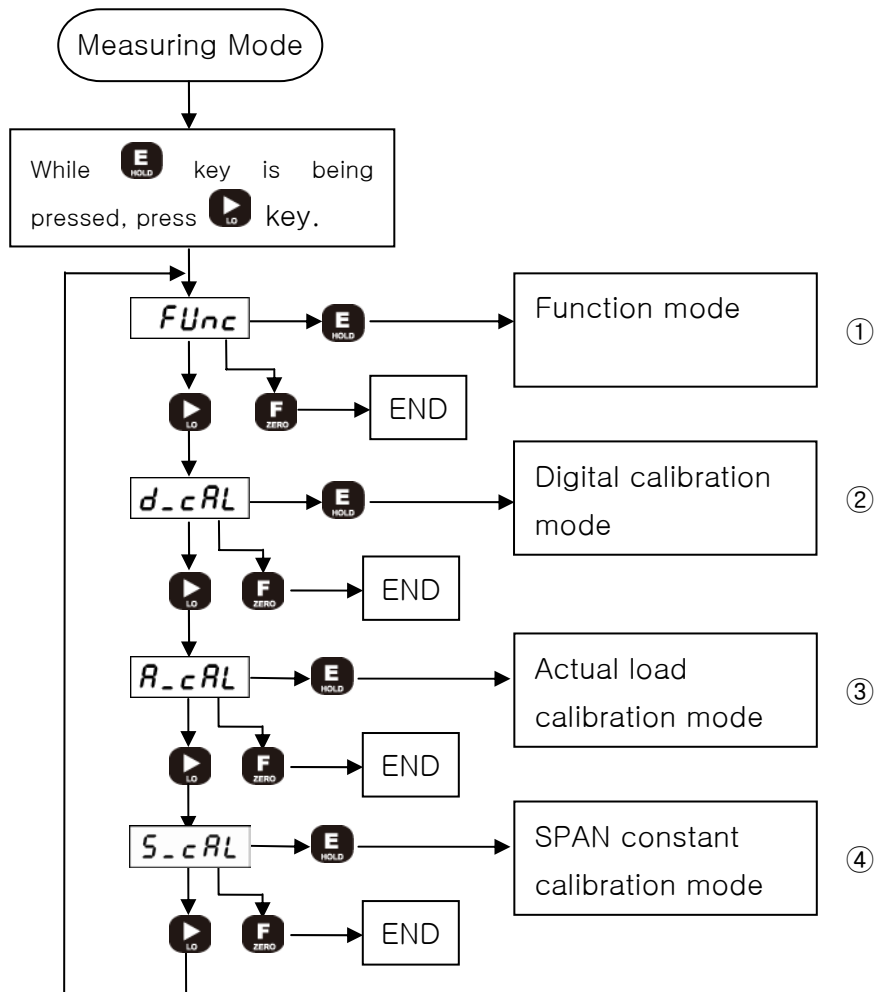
Measuring Mode

While E HOLD key is being pressed, press ▶ LO key.

FUnc

E HOLD

Function mode

①

▶ LO

F ZERO

END

d_cAL

E HOLD

Digital calibration mode

②

▶ LO

F ZERO

END

A_cAL

E HOLD

Actual load calibration mode

③

▶ LO

F ZERO

END

S_cAL

E HOLD

SPAN constant calibration mode

④

▶ LO

F ZERO

END